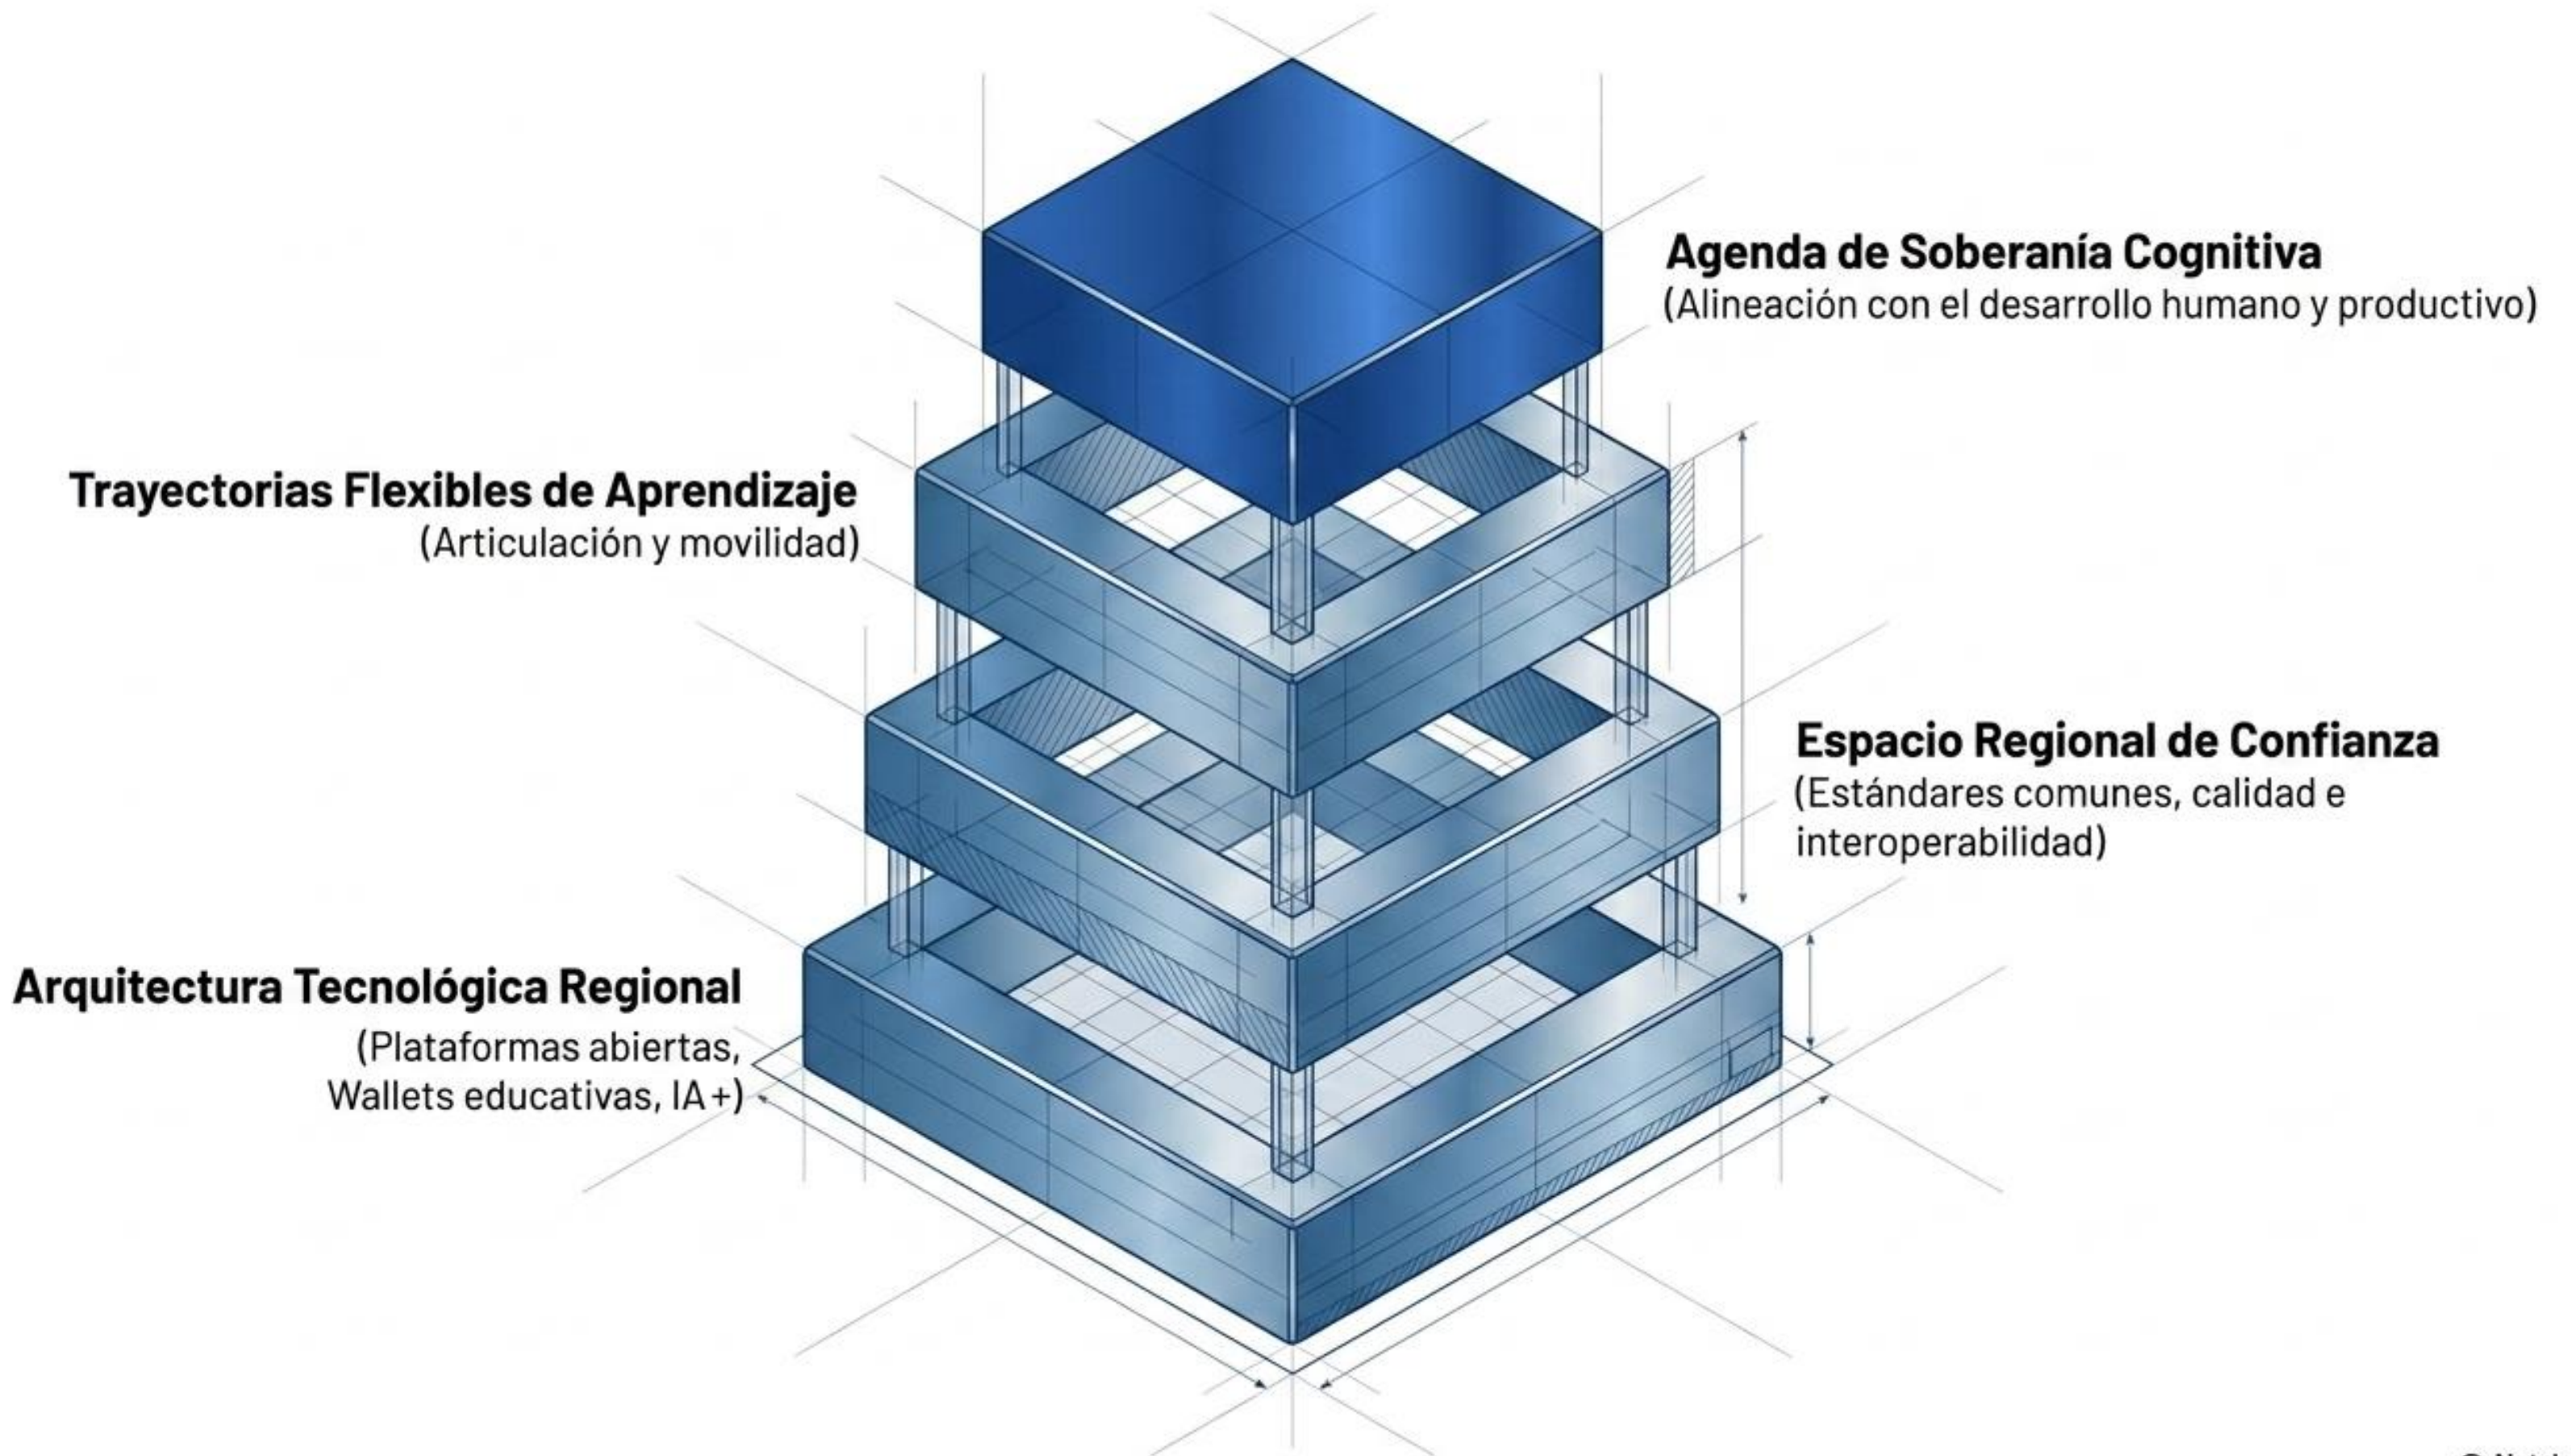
Agenda de Soberanía Cognitiva
(Alineación con el desarrollo humano y productivo)

Trayectorias Flexibles de Aprendizaje
(Articulación y movilidad)

Espacio Regional de Confianza
(Estándares comunes, calidad e interoperabilidad)

Arquitectura Tecnológica Regional
(Plataformas abiertas, Wallets educativas, IA+)

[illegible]